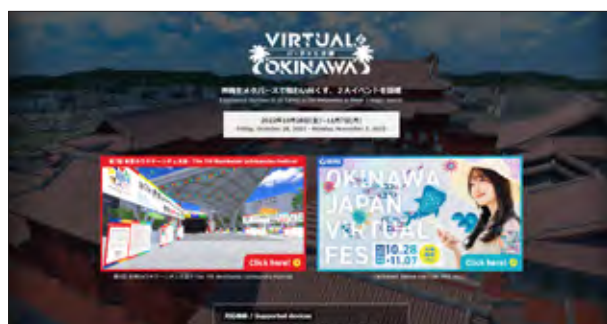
VIRTUAL
OKINAWA

沖縄をメタバースで味わい尽くす、2大イベントを開催

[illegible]

2023年10月28日(土)～11月7日(火)
Friday, October 28, 2023 - Monday, November 7, 2023

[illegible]

Click here!

OKINAWA
JAPAN
VIRTUAL
FES

10.28
-11.07

Click here!

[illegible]

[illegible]

対応機種 / Supported devices